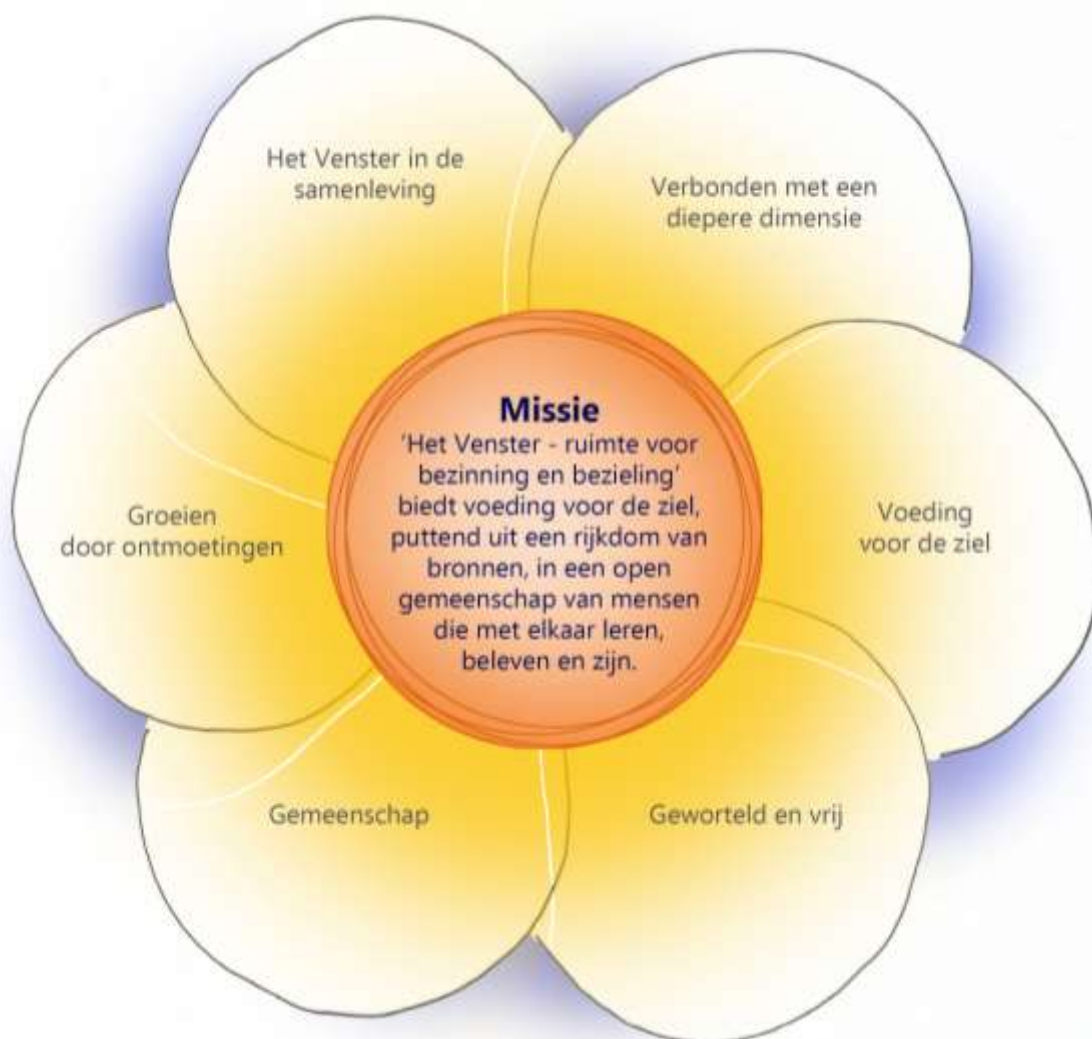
Het Venster in de samenleving

Verbonden met een diepere dimensie

Groeien door ontmoetingen

Missie
'Het Venster - ruimte voor bezinning en bezieling' biedt voeding voor de ziel, puttend uit een rijkdom van bronnen, in een open gemeenschap van mensen die met elkaar leren, beleven en zijn.

Voeding voor de ziel

Gemeenschap

Geworteld en vrij